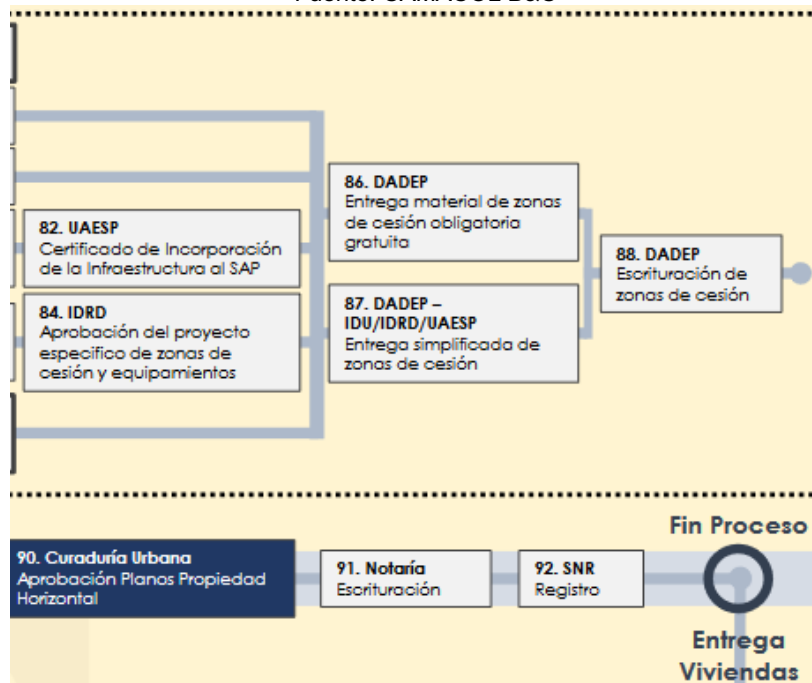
82. UAESP
Certificado de Incorporación de la Infraestructura al SAP

84. IDRD
Aprobación del proyecto especifico de zonas de cesión y equipamientos

86. DADEP
Entrega material de zonas de cesión obligatoria gratuita

87. DADEP – IDU/IDRD/UAESP
Entrega simplificada de zonas de cesión

88. DADEP
Escrituración de zonas de cesión

90. Curaduría Urbana
Aprobación Planos Propiedad Horizontal

91. Notaría
Escrituración

92. SNR
Registro

Fin Proceso

Entrega Viviendas